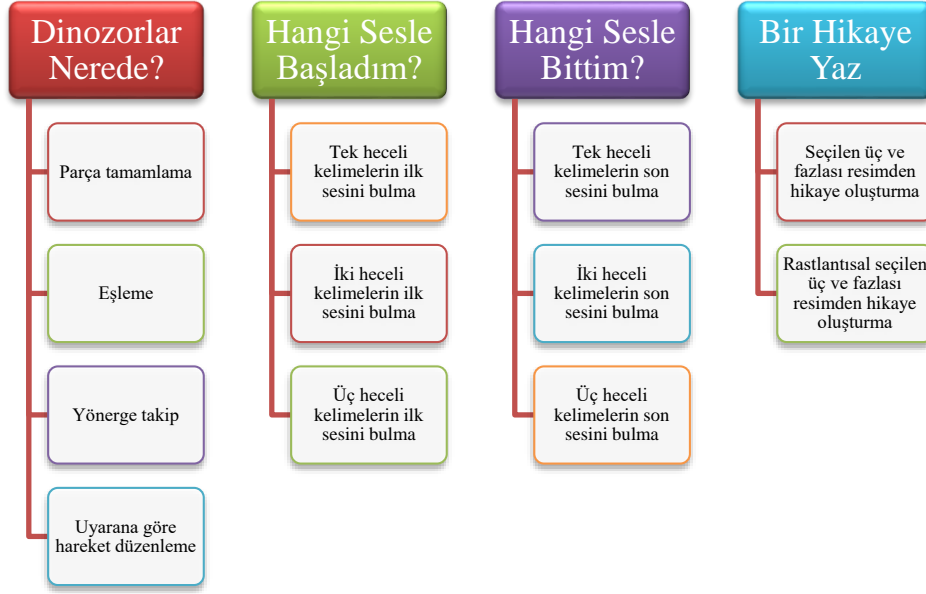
Dinozorlar Nerede?

Parça tamamlama

Eşleme

Yönerge takip

Uyarana göre hareket düzenleme

Hangi Sesle Başladım?

Tek heceli kelimelerin ilk sesini bulma

İki heceli kelimelerin ilk sesini bulma

Üç heceli kelimelerin ilk sesini bulma

Hangi Sesle Bittim?

Tek heceli kelimelerin son sesini bulma

İki heceli kelimelerin son sesini bulma

Üç heceli kelimelerin son sesini bulma

Bir Hikaye Yaz

Seçilen üç ve fazlası resimden hikaye oluşturma

Rastlantısal seçilen üç ve fazlası resimden hikaye oluşturma